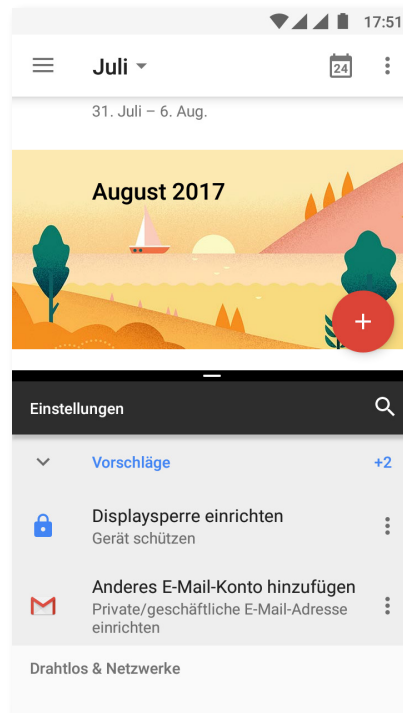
17:51

Juli

24

31. Juli – 6. Aug.

August 2017

+

Einstellungen

Vorschläge

+2

Displaysperre einrichten
Gerät schützen

Anderes E-Mail-Konto hinzufügen
Private/geschäftliche E-Mail-Adresse einrichten

Drahtlos & Netzwerke